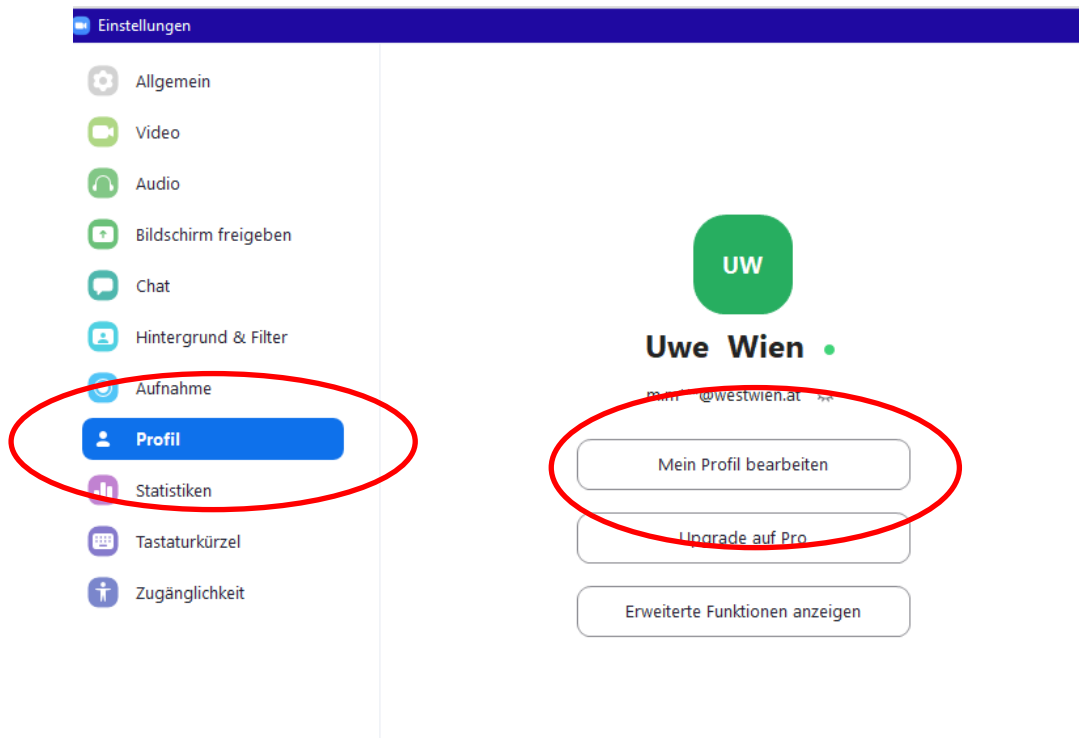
Einstellungen

Allgemein
Video
Audio
Bildschirm freigeben
Chat
Hintergrund & Filter
Aufnahme
Profil
Statistiken
Tastaturkürzel
Zugänglichkeit

UW
Uwe Wien
m.m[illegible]@westwien.at

Mein Profil bearbeiten
Upgrade auf Pro
Erweiterte Funktionen anzeigen